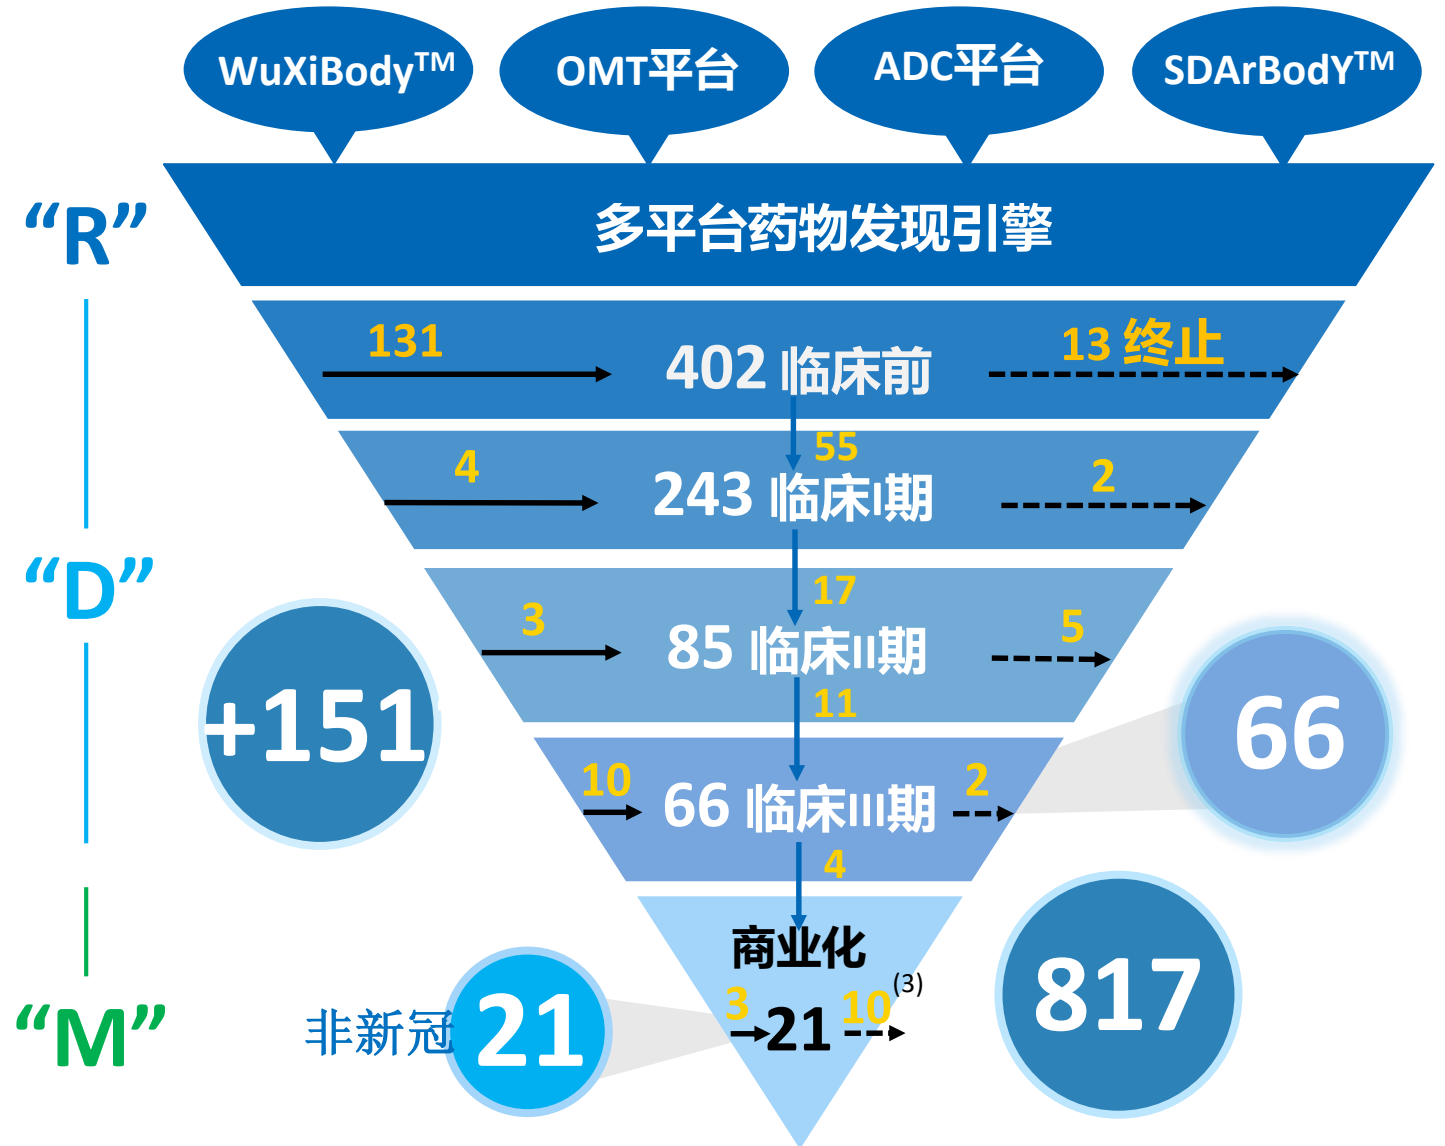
WuXiBody™

OMT平台

ADC平台

SDArBody™

"R"

多平台药物发现引擎

131

402 临床前

13 终止

55

4

243 临床I期

2

"D"

17

3

85 临床II期

5

+151

11

10

66 临床III期

2

66

4

商业化

"M"

非新冠

21

3

21

10

(3)

817